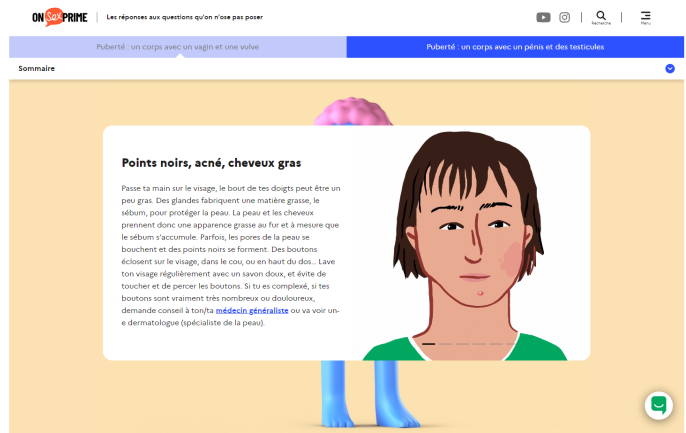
ON SEXPRIME | Les réponses aux questions qu'on n'ose pas poser

Recherche | Menu

Puberté : un corps avec un vagin et une vulve

Puberté : un corps avec un pénis et des testicules

Sommaire

Points noirs, acné, cheveux gras

Passe ta main sur le visage, le bout de tes doigts peut être un peu gras. Des glandes fabriquent une matière grasse, le sébum, pour protéger la peau. La peau et les cheveux prennent donc une apparence grasse au fur et à mesure que le sébum s'accumule. Parfois, les pores de la peau se bouchent et des points noirs se forment. Des boutons éclosent sur le visage, dans le cou, ou en haut du dos... Lave ton visage régulièrement avec un savon doux, et évite de toucher et de percer les boutons. Si tu es complexé, si tes boutons sont vraiment très nombreux ou douloureux, demande conseil à ton/ta médecin généraliste ou va voir un-e dermatologue (spécialiste de la peau).